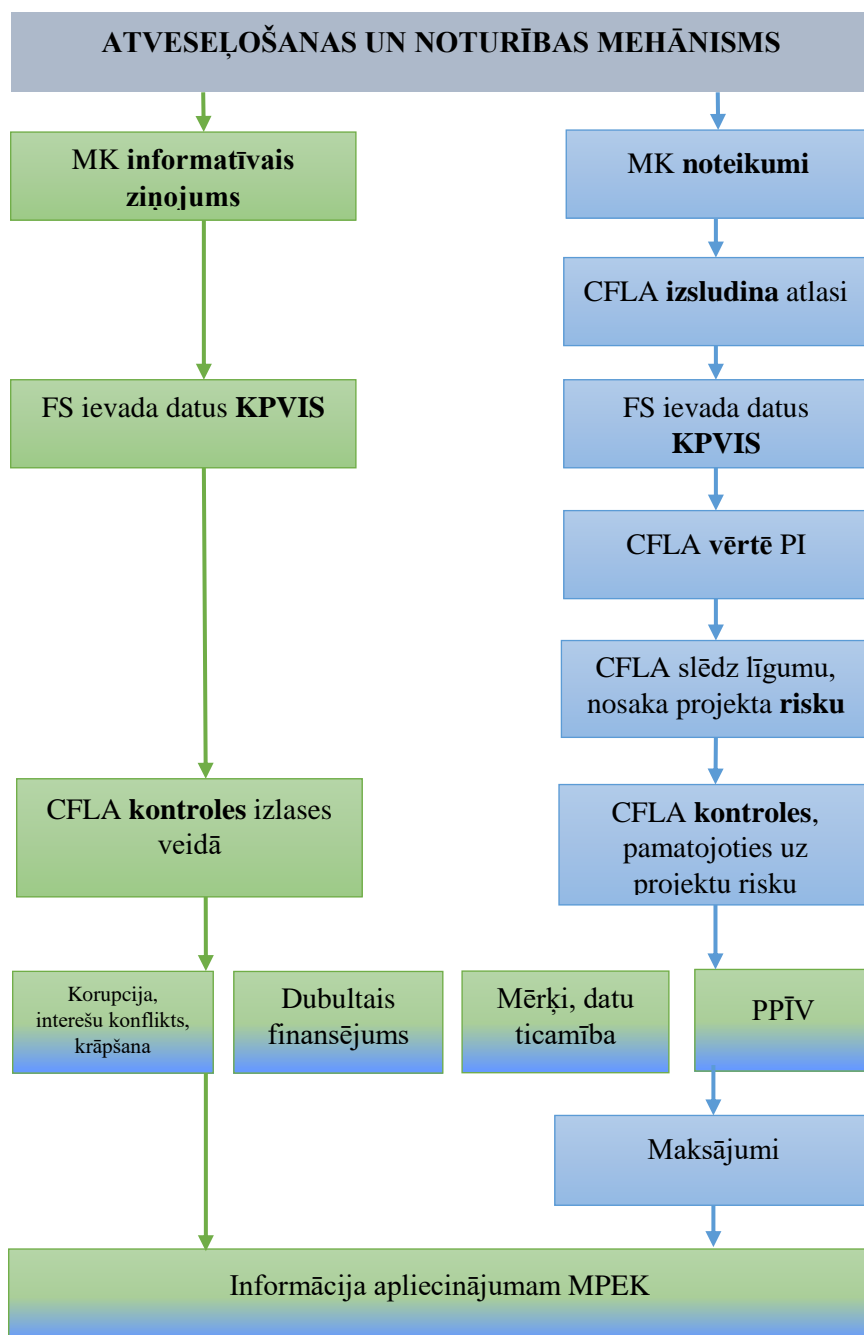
ATVESEĻOŠANAS UN NOTURĪBAS MEHĀNISMS

MK informatīvais ziņojums

FS ievada datus KPVIS

CFLA kontroles izlases veidā

MK noteikumi

CFLA izsludina atlasi

FS ievada datus KPVIS

CFLA vērtē PI

CFLA slēdz līgumu, nosaka projekta risku

CFLA kontroles, pamatojoties uz projektu risku

Korupcija, interešu konflikts, krāpšana

Dubultais finansējums

Mērķi, datu ticamība

PPĪV

Maksājumi

Informācija apliecinājumam MPEK